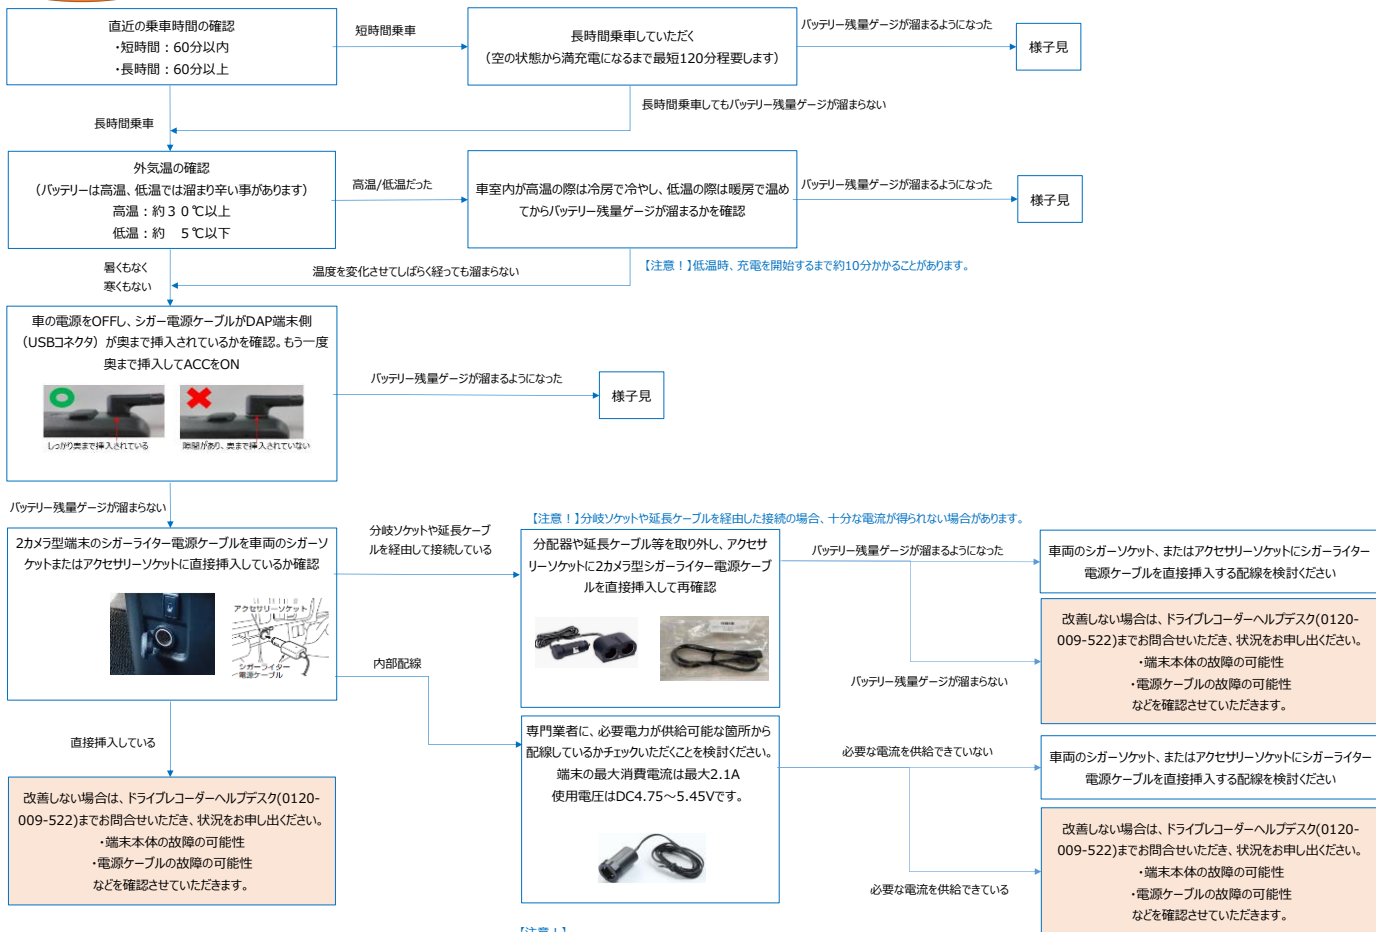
直近の乗車時間の確認
・短時間：60分以内
・長時間：60分以上

短時間乗車

長時間乗車していただく
（空の状態から満充電になるまで最短120分程要します）

バッテリー残量ゲージが溜まるようになった

様子見

長時間乗車してもバッテリー残量ゲージが溜まらない

長時間乗車

外気温の確認
（バッテリーは高温、低温では溜まり辛い事があります）
高温：約３０℃以上
低温：約　５℃以下

高温/低温だった

車室内が高温の際は冷房で冷やし、低温の際は暖房で温めてからバッテリー残量ゲージが溜まるかを確認

バッテリー残量ゲージが溜まるようになった

様子見

暑くもなく
寒くもない

温度を変化させてしばらく経っても溜まらない

【注意！】低温時、充電を開始するまで約10分かかることがあります。

車の電源をOFFし、シガー電源ケーブルがDAP端末側（USBコネクタ）が奥まで挿入されているかを確認。もう一度奥まで挿入してACCをON

しっかり奥まで挿入されている

隙間があり、奥まで挿入されていない

バッテリー残量ゲージが溜まるようになった

様子見

バッテリー残量ゲージが溜まらない

2カメラ型端末のシガーライター電源ケーブルを車両のシガーソケットまたはアクセサリーソケットに直接挿入しているか確認

アクセサリーソケット

シガーライター電源ケーブル

分岐ソケットや延長ケーブルを経由して接続している

【注意！】分岐ソケットや延長ケーブルを経由した接続の場合、十分な電流が得られない場合があります。

分配器や延長ケーブル等を取り外し、アクセサリーソケットに2カメラ型シガーライター電源ケーブルを直接挿入して再確認

バッテリー残量ゲージが溜まるようになった

車両のシガーソケット、またはアクセサリーソケットにシガーライター電源ケーブルを直接挿入する配線を検討ください

改善しない場合は、ドライブレコーダーヘルプデスク(0120-009-522)までお問合せいただき、状況をお申し出ください。
・端末本体の故障の可能性
・電源ケーブルの故障の可能性
などを確認させていただきます。

バッテリー残量ゲージが溜まらない

内部配線

専門業者に、必要電力が供給可能な箇所から配線しているかチェックいただくことを検討ください。
端末の最大消費電流は最大2.1A
使用電圧はDC4.75～5.45Vです。

必要な電流を供給できていない

車両のシガーソケット、またはアクセサリーソケットにシガーライター電源ケーブルを直接挿入する配線を検討ください

改善しない場合は、ドライブレコーダーヘルプデスク(0120-009-522)までお問合せいただき、状況をお申し出ください。
・端末本体の故障の可能性
・電源ケーブルの故障の可能性
などを確認させていただきます。

必要な電流を供給できている

直接挿入している

改善しない場合は、ドライブレコーダーヘルプデスク(0120-009-522)までお問合せいただき、状況をお申し出ください。
・端末本体の故障の可能性
・電源ケーブルの故障の可能性
などを確認させていただきます。

【注意！】